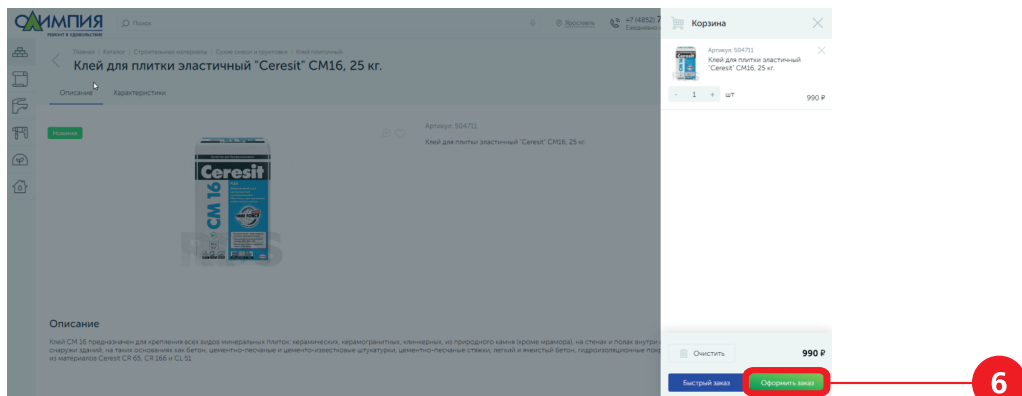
ОЛИМПИЯ
РЕМОНТ В УДОВОЛЬСТВИЕ

Поиск

Ярославль

+7 (4852) 7
Ежедневно

Главная | Каталог | Строительные материалы | Сухие смеси и грунтовки | Клей плиточный

Клей для плитки эластичный "Ceresit" CM16, 25 кг.

Описание Характеристики

Новинка

Ceresit
CM 16

Артикул: 504711

Клей для плитки эластичный "Ceresit" CM16, 25 кг.

Описание

Клей CM 16 предназначен для крепления всех видов минеральных плиток: керамических, керамогранитных, клинкерных, из природного камня (кроме мрамора), на стенах и полах внутри и снаружи зданий, на таких основаниях как бетон, цементно-песчаные и цементно-известковые штукатурки, цементно-песчаные стяжки, легкий и ячеистый бетон, гидроизоляционные покр из материалов Ceresit CR 65, CR 166 и CL 51

Корзина

Артикул: 504711
Клей для плитки эластичный "Ceresit" CM16, 25 кг.

- 1 + шт

990 ₽

Очистить

990 ₽

Быстрый заказ

Оформить заказ

6